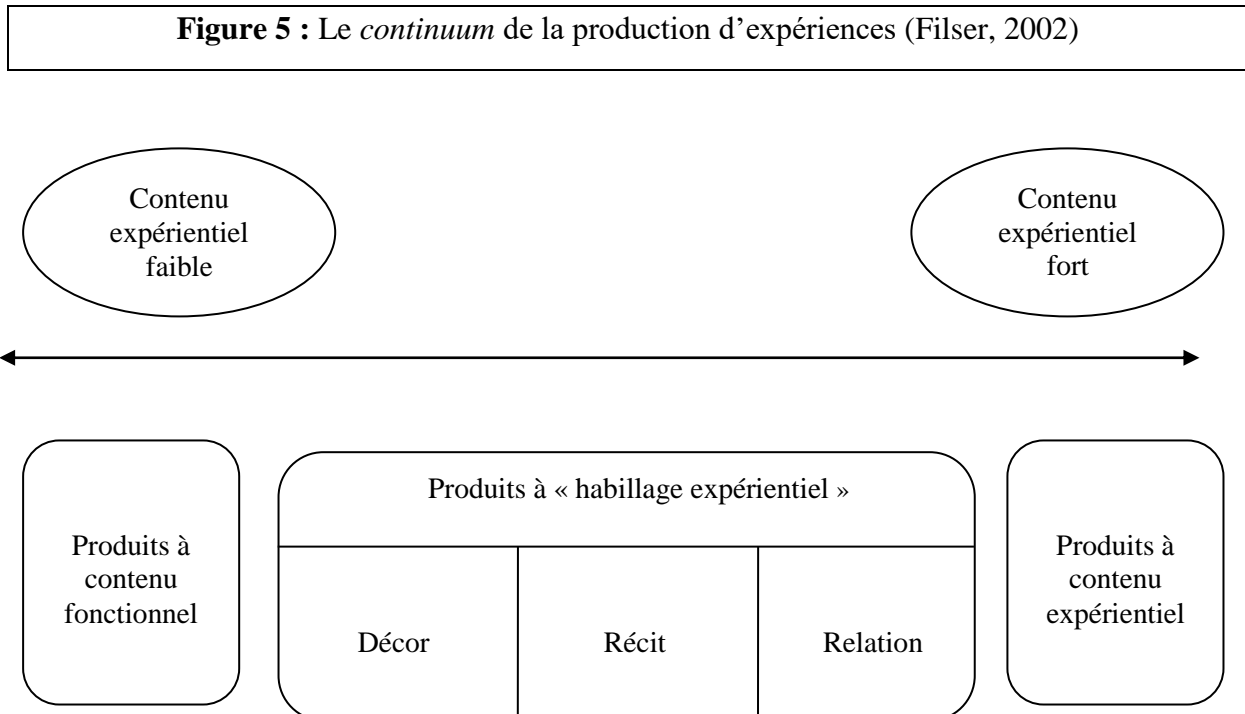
**Figure 5 :** Le *continuum* de la production d'expériences (Filser, 2002)

Contenu expérientiel faible

Contenu expérientiel fort

Produits à contenu fonctionnel

Produits à « habillage expérientiel »

Décor

Récit

Relation

Produits à contenu expérientiel